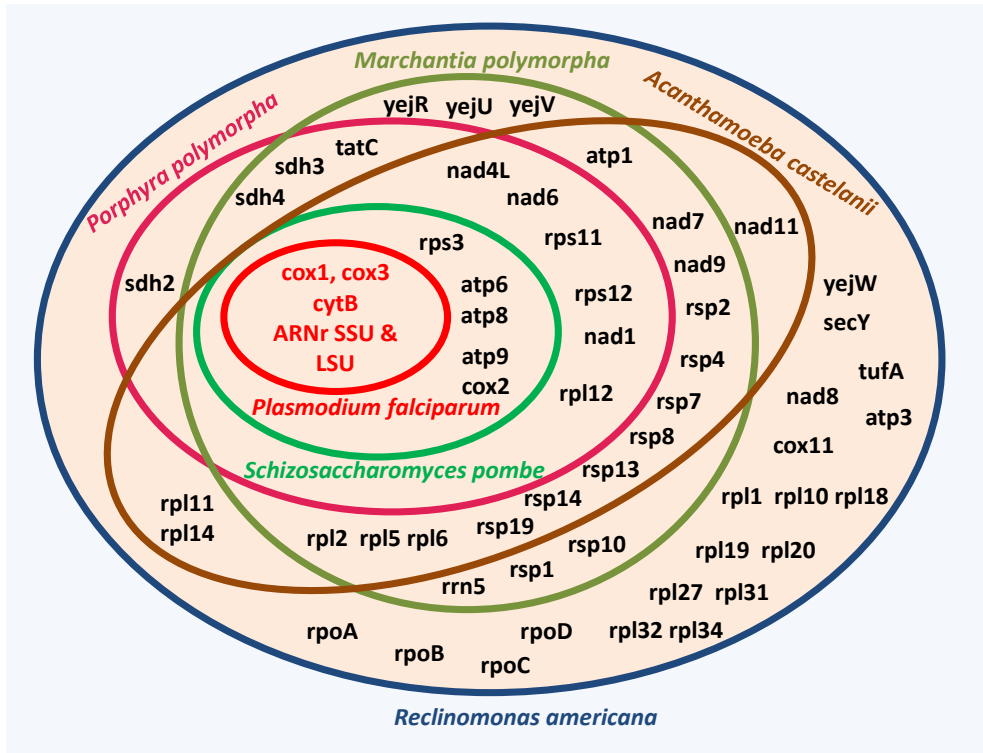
Marchantia polymorpha

Acanthamoeba castelanii

Porphyra polymorpha

yejR yejU yejV

tatC

sdh3

sdh4

nad4L

nad6

atp1

rps3

rps11

nad7

nad11

nad9

sdh2

cox1, cox3
cytB
ARNr SSU &
LSU

atp6
atp8

atp9
cox2

rps12

nad1

rsp2

rsp4

yejW
secY

tufA

atp3

nad8

cox11

rpl12

rsp7

rsp8

Plasmodium falciparum

Schizosaccharomyces pombe

rsp13

rsp14

rsp19

rpl11
rpl14

rpl2 rpl5 rpl6

rsp10

rsp1

rrn5

rpl1 rpl10 rpl18

rpl19 rpl20

rpl27 rpl31

rpl32 rpl34

rpoA

rpoB

rpoD

rpoC

Reclinomonas americana